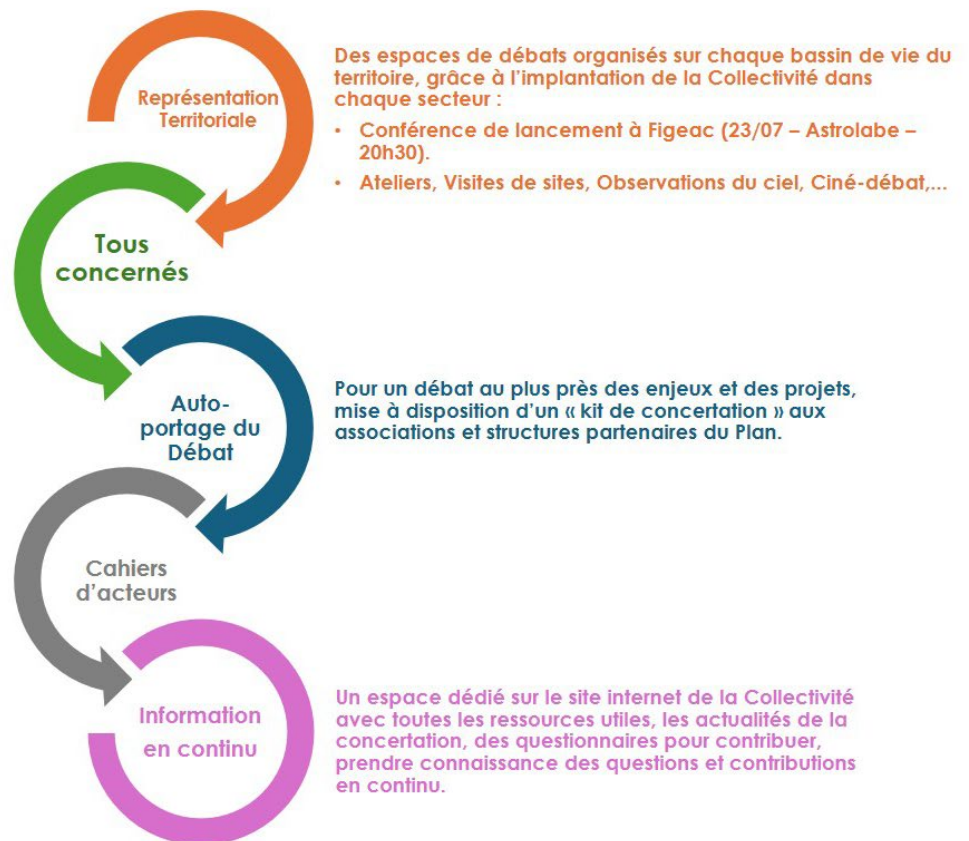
Représentation Territoriale

Des espaces de débats organisés sur chaque bassin de vie du territoire, grâce à l'implantation de la Collectivité dans chaque secteur :

• Conférence de lancement à Figeac (23/07 – Astrolabe – 20h30).

• Ateliers, Visites de sites, Observations du ciel, Ciné-débat,...

Tous concernés

Auto-portage du Débat

Pour un débat au plus près des enjeux et des projets, mise à disposition d'un « kit de concertation » aux associations et structures partenaires du Plan.

Cahiers d'acteurs

Information en continu

Un espace dédié sur le site internet de la Collectivité avec toutes les ressources utiles, les actualités de la concertation, des questionnaires pour contribuer, prendre connaissance des questions et contributions en continu.